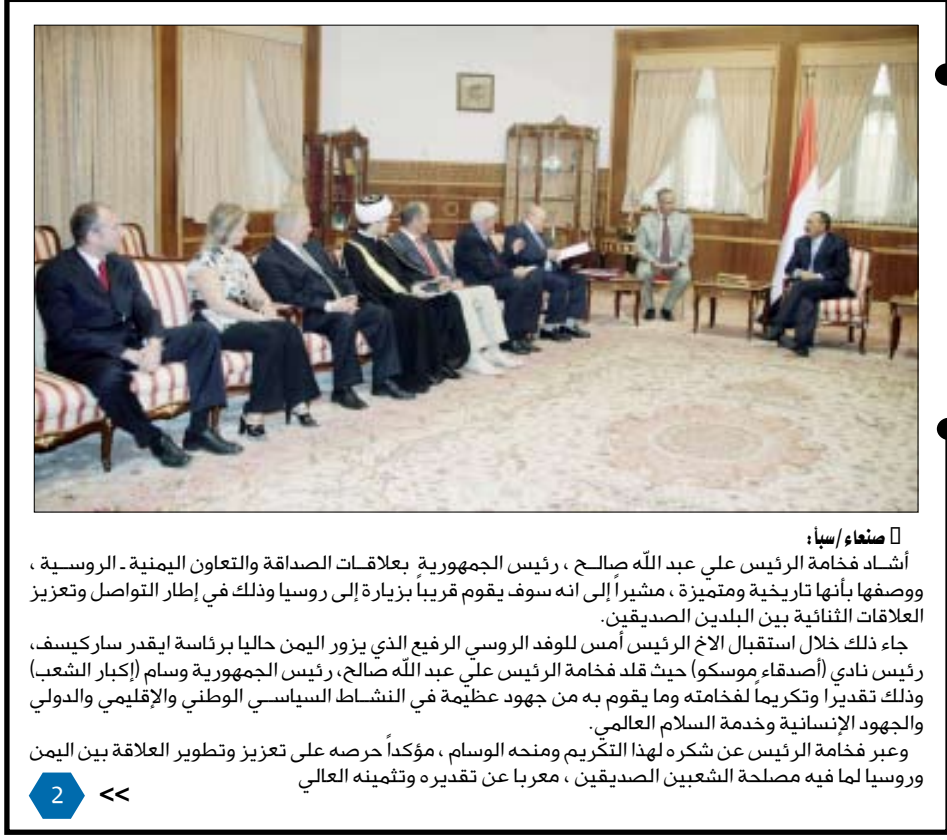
صنعاء/سبأ:
أشـاد فخامة الرئيس علي عبد الله صالـح ، رئيس الجمهورية بعلاقـات الصداقة والتعاون اليمنية ـ الروسـية ، ووصفها بأنها تاريخية ومتميزة ، مشيراً إلى انه سوف يقوم قريباً بزيارة إلى روسيا وذلك في إطار التواصل وتعزيز العلاقات الثنائية بين البلدين الصديقين.
جاء ذلك خلال استقبال الاخ الرئيس أمس للوفد الروسي الرفيع الذي يزور اليمن حاليا برئاسة ايقدر ساركيسف، رئيس نادي (أصدقاء موسكو) حيث قلد فخامة الرئيس علي عبد الله صالح، رئيس الجمهورية وسام (إكبار الشعب) وذلك تقديرا وتكريماً لفخامته وما يقوم به من جهود عظيمة في النشـاط السياسـي الوطني والإقليمي والدولي والجهود الإنسانية وخدمة السلام العالمي.
وعبر فخامة الرئيس عن شكره لهذا التكريم ومنحه الوسام ، مؤكداً حرصه على تعزيز وتطوير العلاقة بين اليمن وروسيا لما فيه مصلحة الشعبين الصديقين ، معربا عن تقديره وتثمينه العالي
2 <<